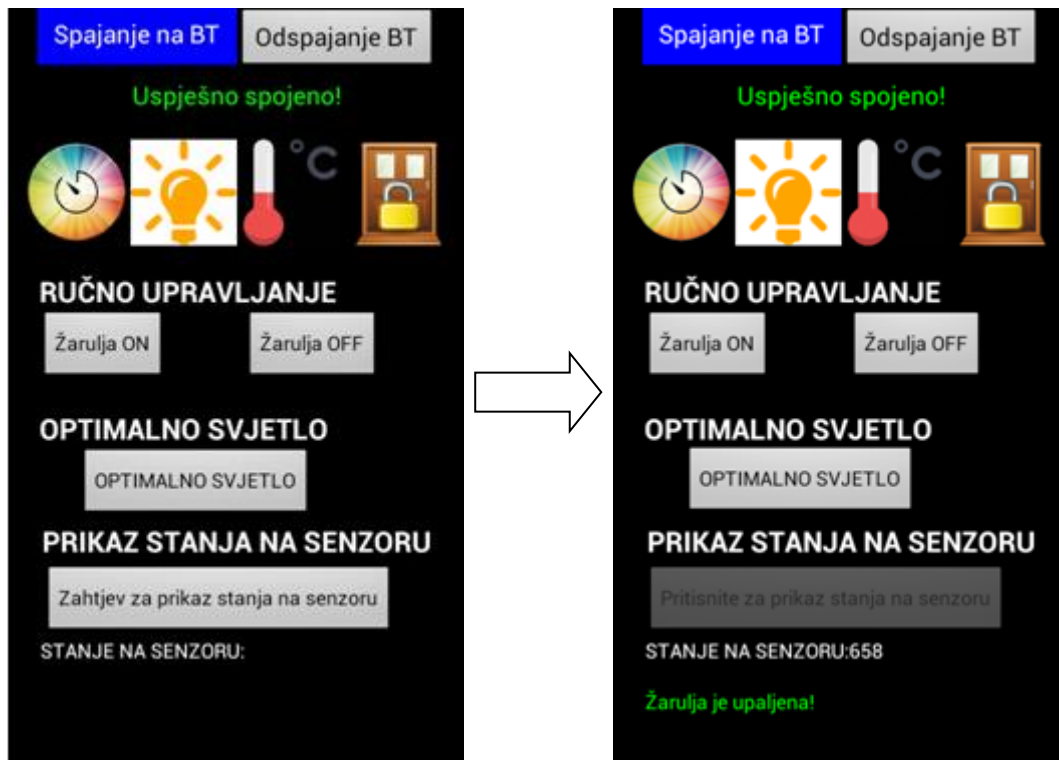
Spajanje na BT
Odspajanje BT
Uspješno spojeno!
°C
RUČNO UPRAVLJANJE
Žarulja ON
Žarulja OFF
OPTIMALNO SVJETLO
OPTIMALNO SVJETLO
PRIKAZ STANJA NA SENZORU
Zahtjev za prikaz stanja na senzoru
STANJE NA SENZORU:

Spajanje na BT
Odspajanje BT
Uspješno spojeno!
°C
RUČNO UPRAVLJANJE
Žarulja ON
Žarulja OFF
OPTIMALNO SVJETLO
OPTIMALNO SVJETLO
PRIKAZ STANJA NA SENZORU
Pritisnite za prikaz stanja na senzoru
STANJE NA SENZORU:658
Žarulja je upaljena!